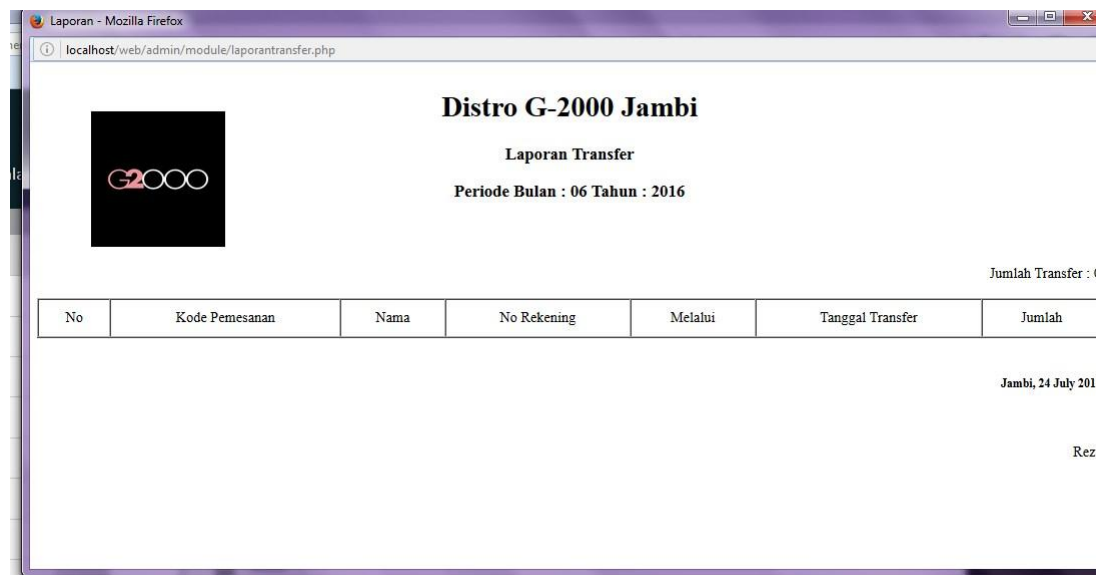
Laporan - Mozilla Firefox

localhost/web/admin/module/laporantransfer.php

G2000

Distro G-2000 Jambi

Laporan Transfer

Periode Bulan : 06 Tahun : 2016

Jumlah Transfer : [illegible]

| No | Kode Pemesanan | Nama | No Rekening | Melalui | Tanggal Transfer | Jumlah |
|---|---|---|---|---|---|---|

Jambi, 24 July 201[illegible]

Rez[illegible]